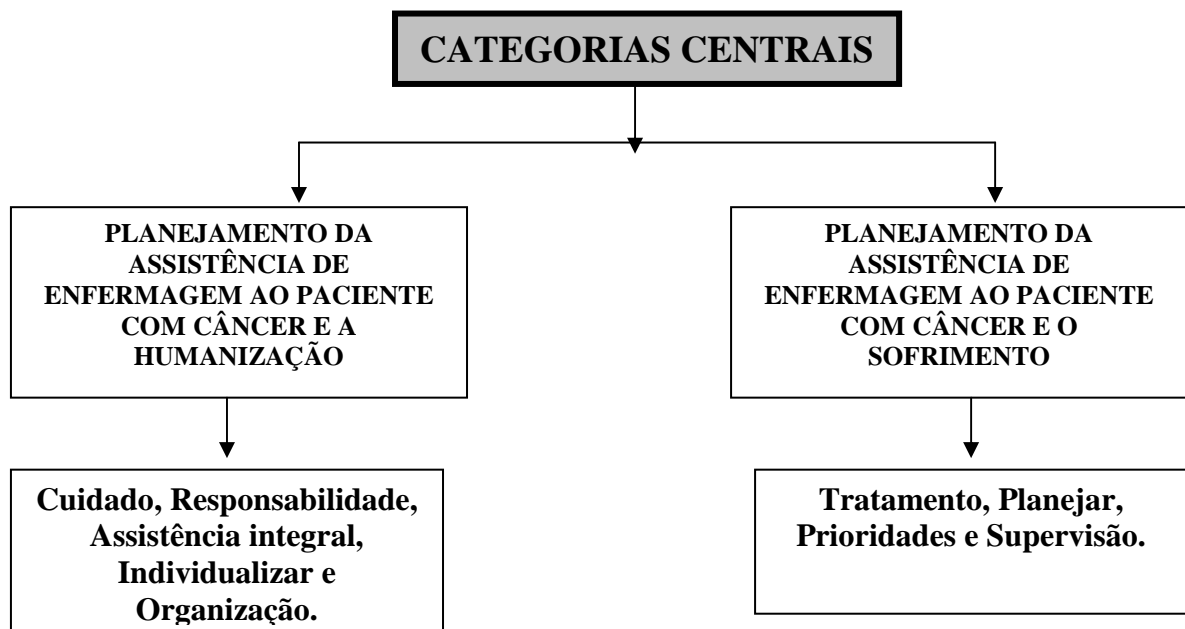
CATEGORIAS CENTRAIS

PLANEJAMENTO DA ASSISTÊNCIA DE ENFERMAGEM AO PACIENTE COM CÂNCER E A HUMANIZAÇÃO

Cuidado, Responsabilidade, Assistência integral, Individualizar e Organização.

PLANEJAMENTO DA ASSISTÊNCIA DE ENFERMAGEM AO PACIENTE COM CÂNCER E O SOFRIMENTO

Tratamento, Planejar, Prioridades e Supervisão.